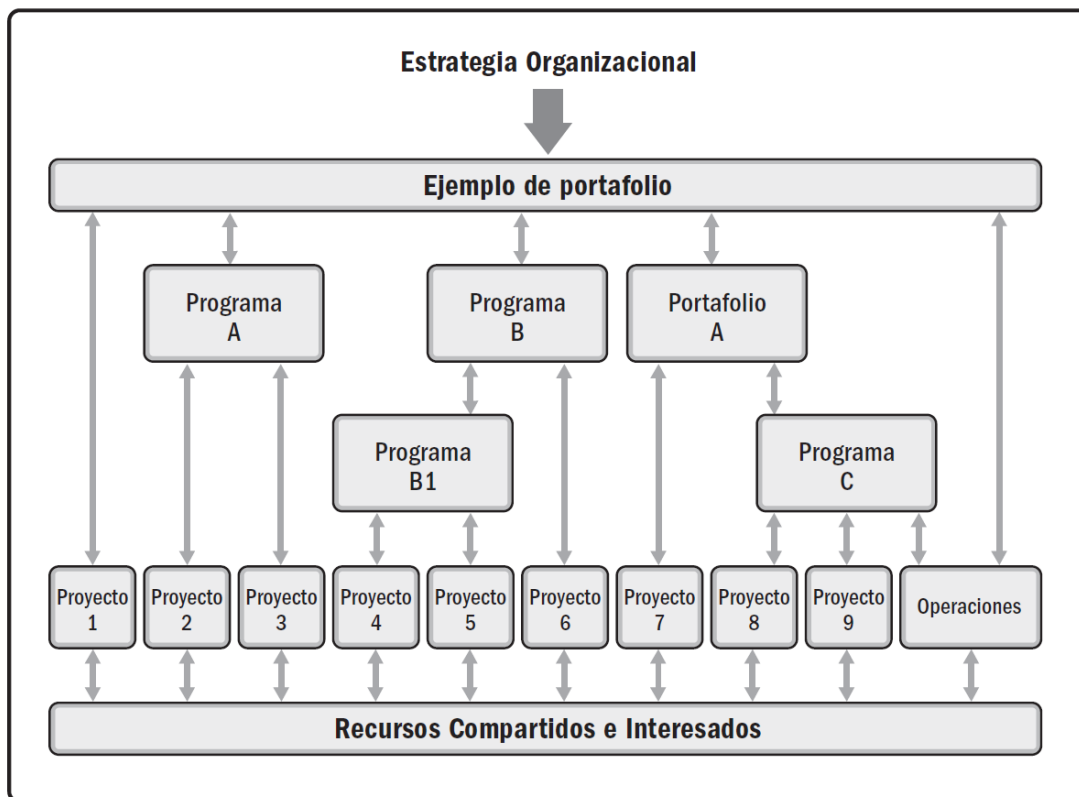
Estrategia Organizacional

Ejemplo de portafolio

Programa A

Programa B

Portafolio A

Programa B1

Programa C

Proyecto 1

Proyecto 2

Proyecto 3

Proyecto 4

Proyecto 5

Proyecto 6

Proyecto 7

Proyecto 8

Proyecto 9

Operaciones

Recursos Compartidos e Interesados